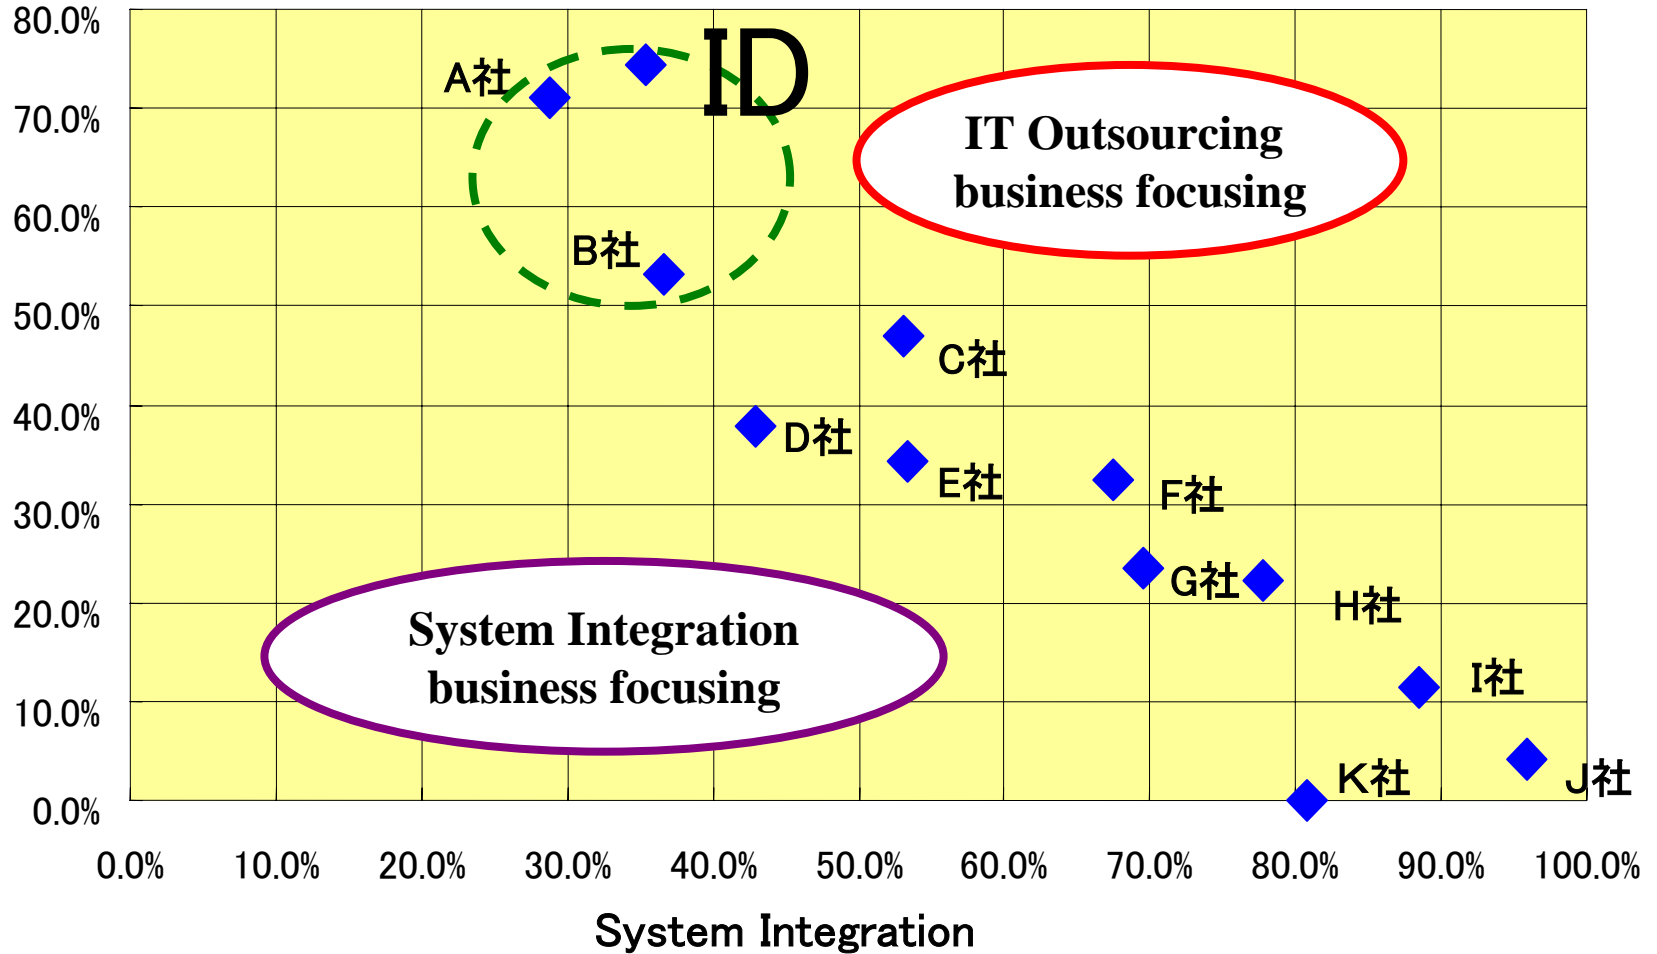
80.0%
70.0%
60.0%
50.0%
40.0%
30.0%
20.0%
10.0%
0.0%

ID

A社

B社

IT Outsourcing business focusing

C社

D社

E社

F社

G社

H社

I社

J社

K社

System Integration business focusing

0.0% 10.0% 20.0% 30.0% 40.0% 50.0% 60.0% 70.0% 80.0% 90.0% 100.0%

System Integration